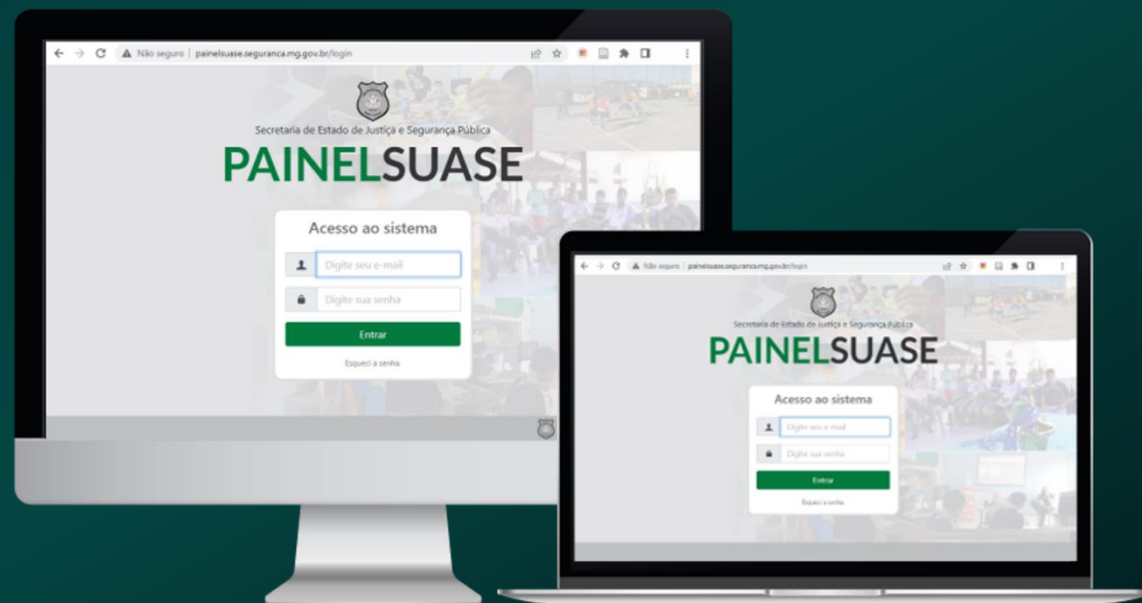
Não seguro | painelsuase.seguranca.mg.gov.br/login

Secretaria de Estado de Justiça e Segurança Pública

PAINELSUASE

Acesso ao sistema

Digite seu e-mail

Digite sua senha

Entrar

Esqueci a senha.

Não seguro | painelsuase.seguranca.mg.gov.br/login

Secretaria de Estado de Justiça e Segurança Pública

PAINELSUASE

Acesso ao sistema

Digite seu e-mail

Digite sua senha

Entrar

Esqueci a senha.